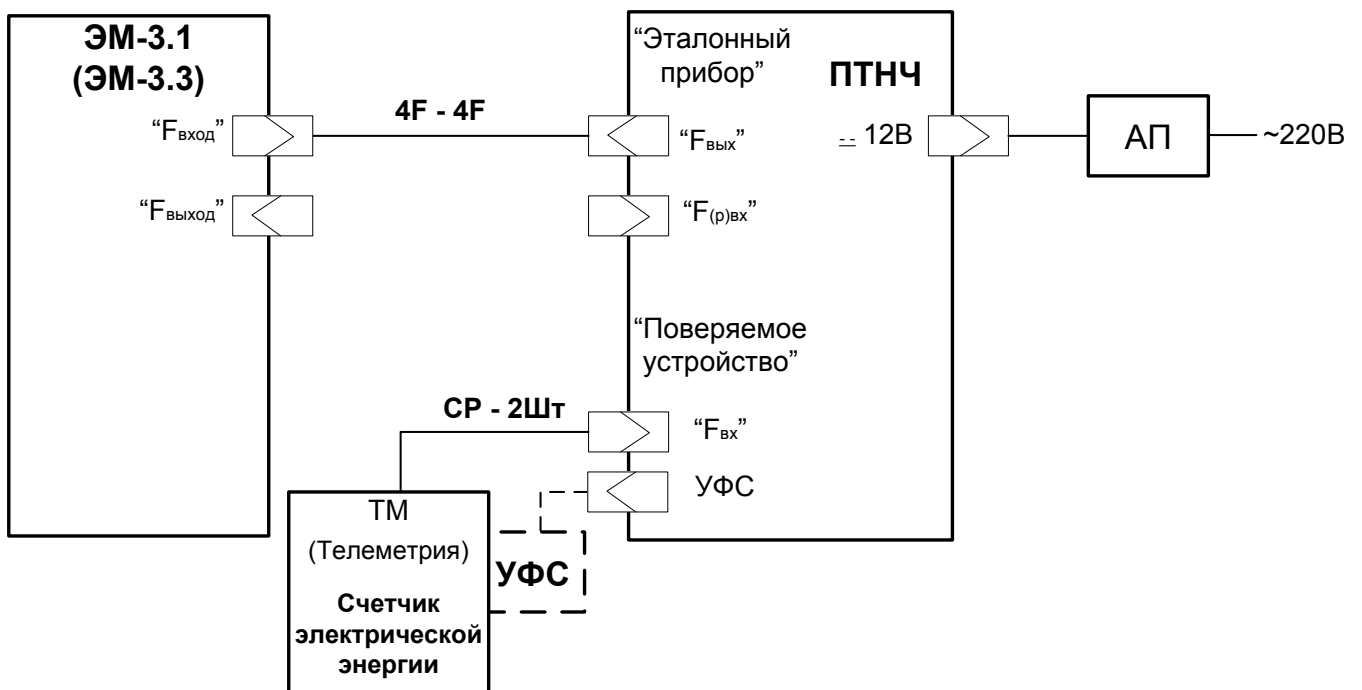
ЭМ-3.1 (ЭМ-3.3)

“$F_{вход}$”

“$F_{выход}$”

4F - 4F

“Эталонный прибор”

ПТНЧ

“$F_{вых}$”

“$F_{(р)вх}$”

“Поверяемое устройство”

“$F_{вх}$”

УФС

⎓ 12В

АП

~220В

СР - 2Шт

ТМ

(Телеметрия)

Счетчик электрической энергии

УФС